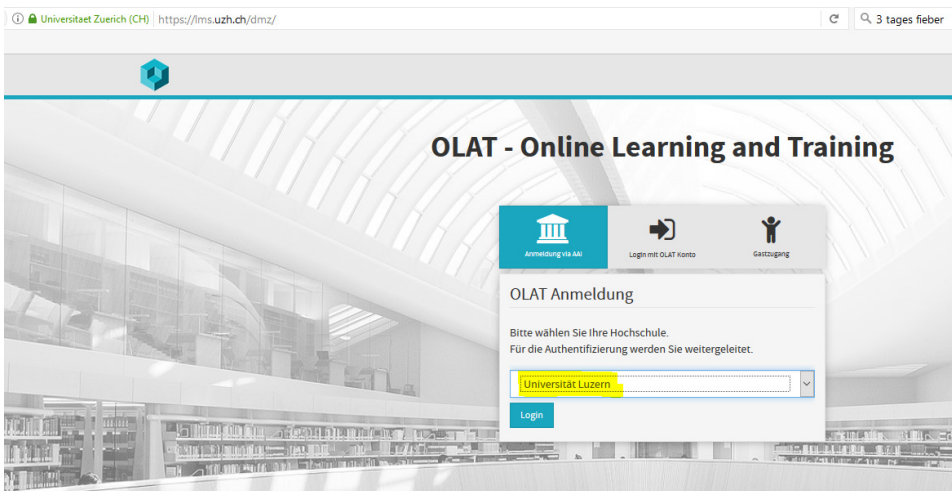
Universitaet Zuerich (CH) https://lms.uzh.ch/dmz/

3 tages fieber

OLAT - Online Learning and Training

Anmeldung via AAI

Login mit OLAT Konto

Gastzugang

OLAT Anmeldung

Bitte wählen Sie Ihre Hochschule.
Für die Authentifizierung werden Sie weitergeleitet.

Universität Luzern

Login